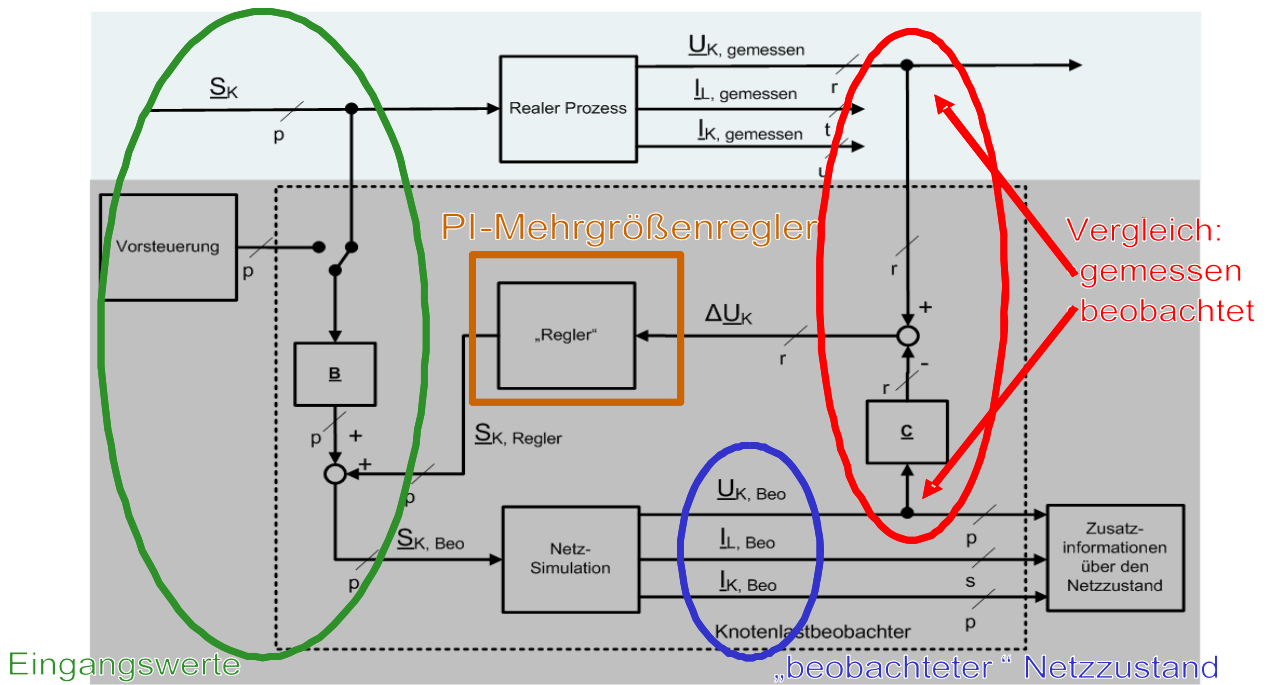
$\underline{S}_K$

p

Realer Prozess

$\underline{U}_{K,\text{ gemessen}}$

$\underline{I}_{L,\text{ gemessen}}$

$\underline{I}_{K,\text{ gemessen}}$

r

t

u

Vorsteuerung

p

PI-Mehrgrößenregler

„Regler“

$\Delta\underline{U}_K$

r

r

+

-

r

$\underline{B}$

p

+

+

$\underline{S}_{K,\text{ Regler}}$

p

$\underline{C}$

Vergleich: gemessen beobachtet

$\underline{U}_{K,\text{ Beo}}$

$\underline{I}_{L,\text{ Beo}}$

$\underline{I}_{K,\text{ Beo}}$

$\underline{S}_{K,\text{ Beo}}$

p

Netz-Simulation

p

s

p

Zusatz-informationen über den Netzzustand

Knotenlastbeobachter

Eingangswerte

„beobachteter “ Netzzustand